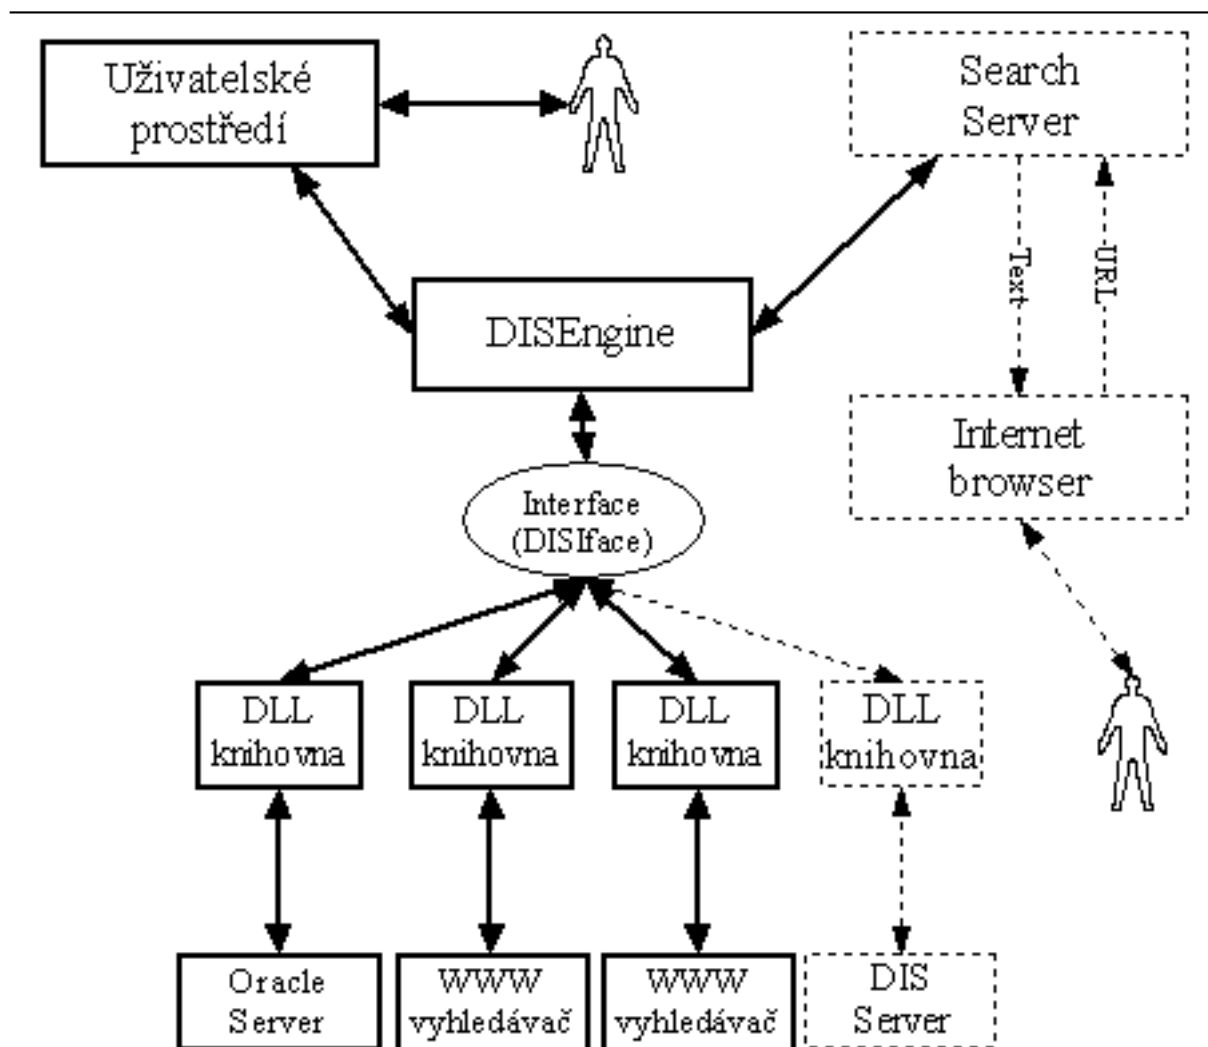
Uživatelské prostředí

Search Server

Text

URL

DISEngine

Internet browser

Interface (DISIface)

DLL knihovna

DLL knihovna

DLL knihovna

DLL knihovna

Oracle Server

WWW vyhledávač

WWW vyhledávač

DIS Server